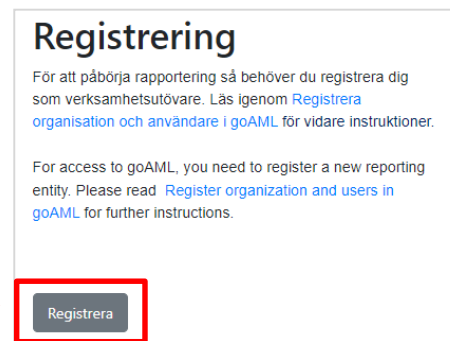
Registrering

För att påbörja rapportering så behöver du registrera dig som verksamhetsutövare. Läs igenom Registrera organisation och användare i goAML för vidare instruktioner.

For access to goAML, you need to register a new reporting entity. Please read Register organization and users in goAML for further instructions.

Registrera